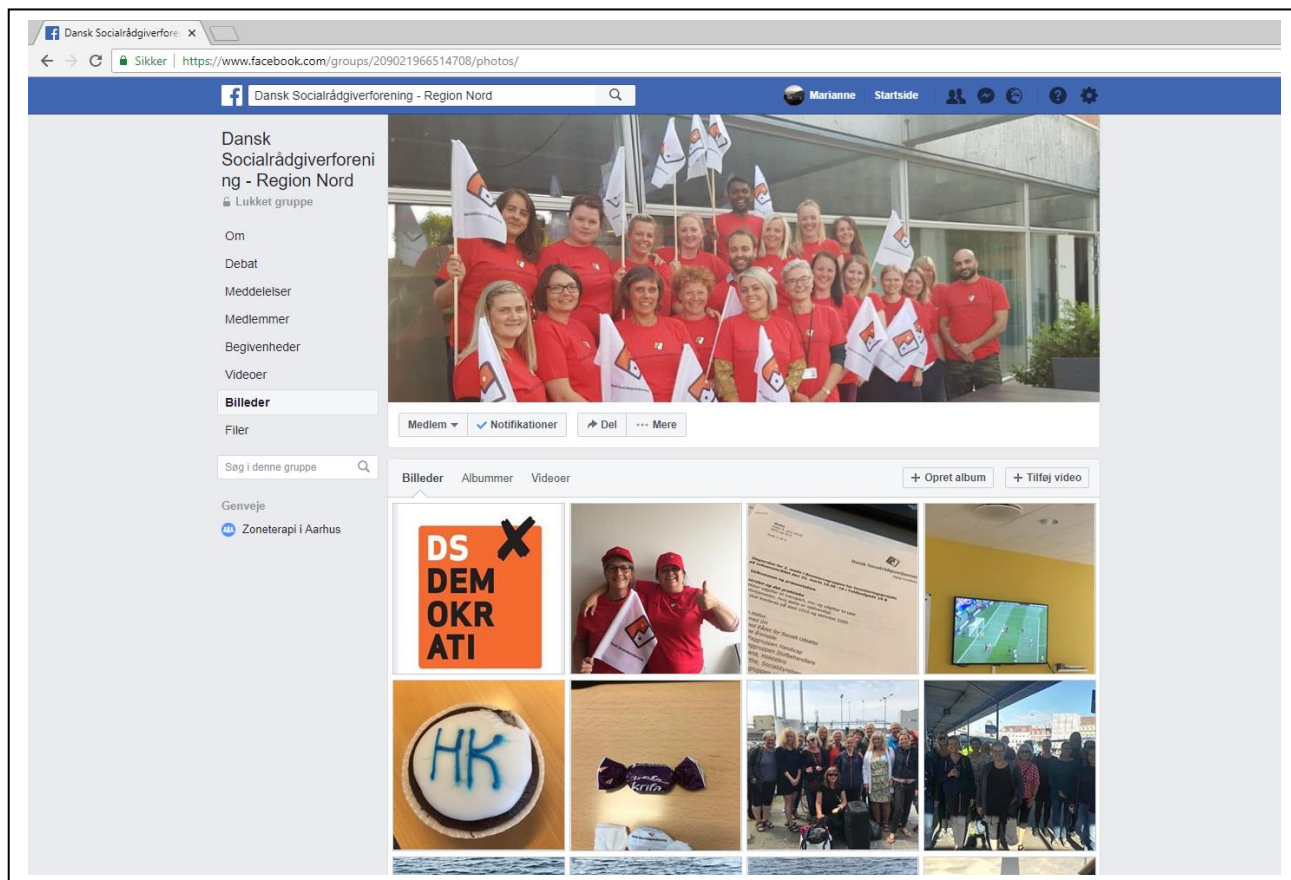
Dansk Socialrådgiverfore ×

Sikker | https://www.facebook.com/groups/209021966514708/photos/

Dansk Socialrådgiverforening - Region Nord

Marianne Startside

Dansk Socialrådgiverforening - Region Nord
Lukket gruppe

Om
Debat
Meddelelser
Medlemmer
Begivenheder
Videoer
Billeder
Filer

Søg i denne gruppe

Genveje
Zoneterapi i Aarhus

Medlem ▾ ✓ Notifikationer Del ··· Mere

Billeder Albummer Videoer

+ Opret album + Tilføj video

DS DEM OKR ATI

HK

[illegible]